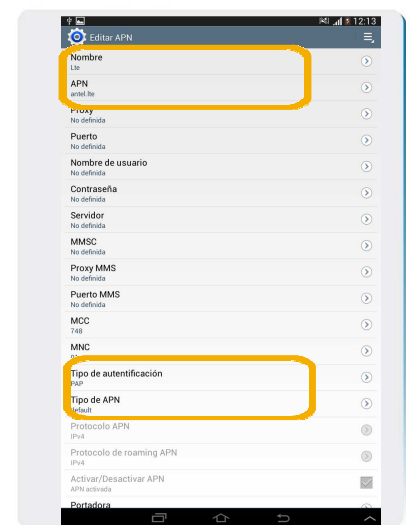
12:13

Editar APN

Nombre
Lte

APN
antel.lte

Proxy
No definida

Puerto
No definida

Nombre de usuario
No definida

Contraseña
No definida

Servidor
No definida

MMSC
No definida

Proxy MMS
No definida

Puerto MMS
No definida

MCC
748

MNC
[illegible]

Tipo de autentificación
PAP

Tipo de APN
default

Protocolo APN
IPv4

Protocolo de roaming APN
IPv4

Activar/Desactivar APN
APN activada

Portadora